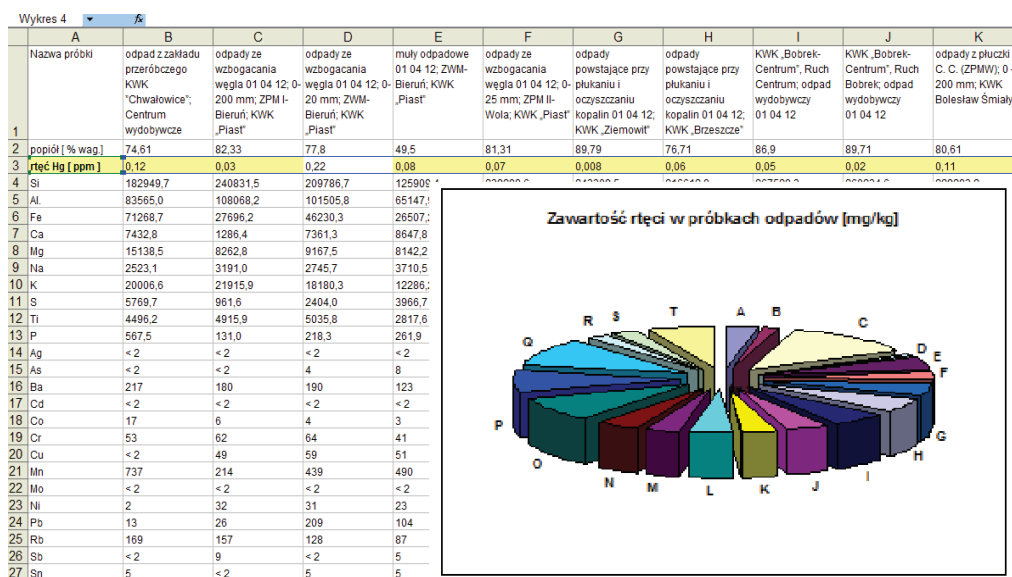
Wykres 4 fx

| | A | B | C | D | E | F | G | H | I | J | K |
|---|---|---|---|---|---|---|---|---|---|---|---|
| 1 | Nazwa próbki | odpad z zakładu przeróbczego KWK "Chwałowice"; Centrum wydobywcze | odpady ze wzbogacania węgla 01 04 12; 0-200 mm; ZPM I-Bieruń; KWK „Piast" | odpady ze wzbogacania węgla 01 04 12; 0-20 mm; ZWM-Bieruń; KWK „Piast" | muły odpadowe 01 04 12; ZWM-Bieruń; KWK „Piast" | odpady ze wzbogacania węgla 01 04 12; 0-25 mm; ZPM II-Wola; KWK „Piast" | odpady powstające przy płukaniu i oczyszczaniu kopalin 01 04 12; KWK „Ziemowit" | odpady powstające przy płukaniu i oczyszczaniu kopalin 01 04 12; KWK „Brzeszcze" | KWK „Bobrek-Centrum", Ruch Centrum; odpad wydobywczy 01 04 12 | KWK „Bobrek-Centrum", Ruch Bobrek; odpad wydobywczy 01 04 12 | odpady z płuczki C. C. (ZPMW); 0 - 200 mm; KWK Bolesław Śmiały |
| 2 | popiół [ % wag.] | 74,61 | 82,33 | 77,8 | 49,5 | 81,31 | 89,79 | 76,71 | 86,9 | 89,71 | 80,61 |
| 3 | rtęć Hg [ ppm ] | 0,12 | 0,03 | 0,22 | 0,08 | 0,07 | 0,008 | 0,06 | 0,05 | 0,02 | 0,11 |
| 4 | Si | 182949,7 | 240831,5 | 209786,7 | 125909,4 | | | | | | |
| 5 | Al. | 83565,0 | 108068,2 | 101505,8 | 65147,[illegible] | | | | | | |
| 6 | Fe | 71268,7 | 27696,2 | 46230,3 | 26507,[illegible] | | | | | | |
| 7 | Ca | 7432,8 | 1286,4 | 7361,3 | 8647,8 | | | | | | |
| 8 | Mg | 15138,5 | 8262,8 | 9167,5 | 8142,2 | | | | | | |
| 9 | Na | 2523,1 | 3191,0 | 2745,7 | 3710,5 | | | | | | |
| 10 | K | 20006,6 | 21915,9 | 18180,3 | 12286,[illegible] | | | | | | |
| 11 | S | 5769,7 | 961,6 | 2404,0 | 3966,7 | | | | | | |
| 12 | Ti | 4496,2 | 4915,9 | 5035,8 | 2817,6 | | | | | | |
| 13 | P | 567,5 | 131,0 | 218,3 | 261,9 | | | | | | |
| 14 | Ag | < 2 | < 2 | < 2 | < 2 | | | | | | |
| 15 | As | < 2 | < 2 | 4 | 8 | | | | | | |
| 16 | Ba | 217 | 180 | 190 | 123 | | | | | | |
| 17 | Cd | < 2 | < 2 | < 2 | < 2 | | | | | | |
| 18 | Co | 17 | 6 | 4 | 3 | | | | | | |
| 19 | Cr | 53 | 62 | 64 | 41 | | | | | | |
| 20 | Cu | < 2 | 49 | 59 | 51 | | | | | | |
| 21 | Mn | 737 | 214 | 439 | 490 | | | | | | |
| 22 | Mo | < 2 | < 2 | < 2 | < 2 | | | | | | |
| 23 | Ni | 2 | 32 | 31 | 23 | | | | | | |
| 24 | Pb | 13 | 26 | 209 | 104 | | | | | | |
| 25 | Rb | 169 | 157 | 128 | 87 | | | | | | |
| 26 | Sb | < 2 | 9 | < 2 | 5 | | | | | | |
| 27 | Sn | 5 | < 2 | 5 | 5 | | | | | | |

Zawartość rtęci w próbkach odpadów [mg/kg]

A B C D E F G H I J K L M N O P Q R S T